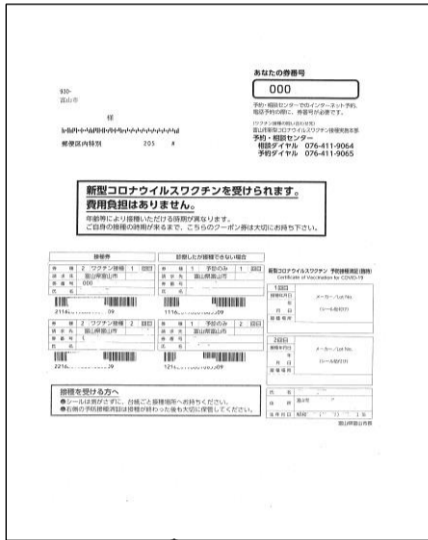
930-
富山市

様

郵便区内特別　205　#

あなたの券番号

000

予約・相談センターでのインターネット予約、電話予約の際に、券番号が必要です。

(ワクチン接種のお問い合わせ)
富山市新型コロナウイルスワクチン接種対策室
予約・相談センター
相談ダイヤル　076-411-9064
予約ダイヤル　076-411-9065

新型コロナウイルスワクチンを受けられます。
費用負担はありません。

年齢等により接種いただける時期が異なります。
ご自身の接種の時期が来るまで、こちらのクーポン券は大切にお持ち下さい。

接種券

接種 2 ワクチン接種 1 回目
富山県富山市
000

接種 2 ワクチン接種 2 回目
富山県富山市

接種したが接種できない場合

接種 1 予診のみ 1 回目
富山県富山市

接種 1 予診のみ 2 回目
富山県富山市

新型コロナウイルスワクチン 予防接種済証(臨時)
Certificate of Vaccination for COVID-19

1回目
接種年月日
年 月 日
接種場所
メーカー/Lot No.
(シール貼付け)

2回目
接種年月日
年 月 日
接種場所
メーカー/Lot No.
(シール貼付け)

氏名
住所 富山市
生年月日 昭和 年 月 日
富山県富山市長

接種を受ける方へ
●シールは剥がさずに、台紙ごと接種場所へお持ちください。
●右側の予防接種済証は接種が終わった後も大切に保管してください。